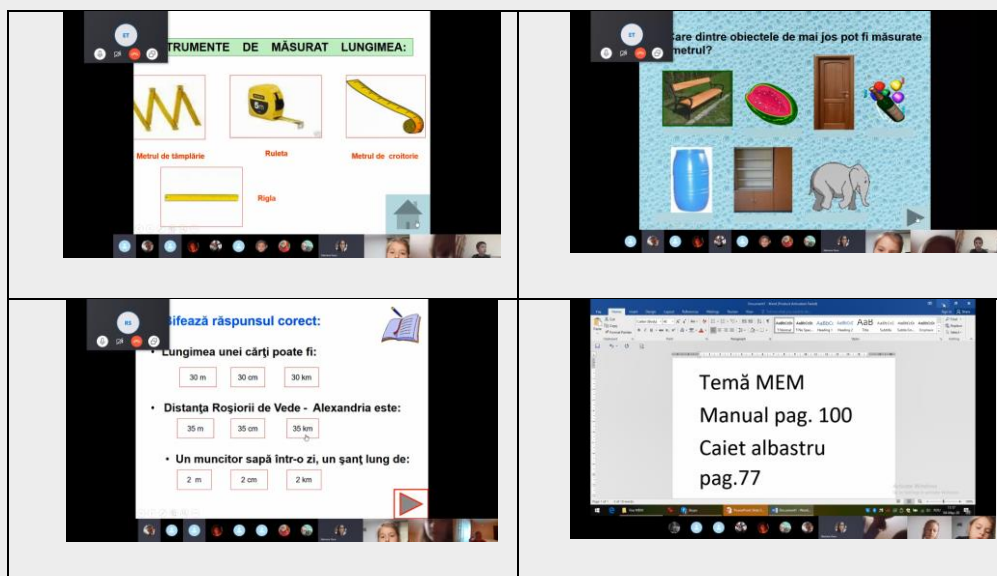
ST

TRUMENTE DE MĂSURAT LUNGIMEA:

Metrul de tâmplărie

Ruleta

Metrul de croitorie

Rigla

ST

Care dintre obiectele de mai jos pot fi măsurate metrul?

RS

Bifează răspunsul corect:

• Lungimea unei cărți poate fi:

30 m | 30 cm | 30 km

• Distanța Roșiorii de Vede - Alexandria este:

35 m | 35 cm | 35 km

• Un muncitor sapă într-o zi, un șanț lung de:

2 m | 2 cm | 2 km

Temă MEM

Manual pag. 100

Caiet albastru

pag.77